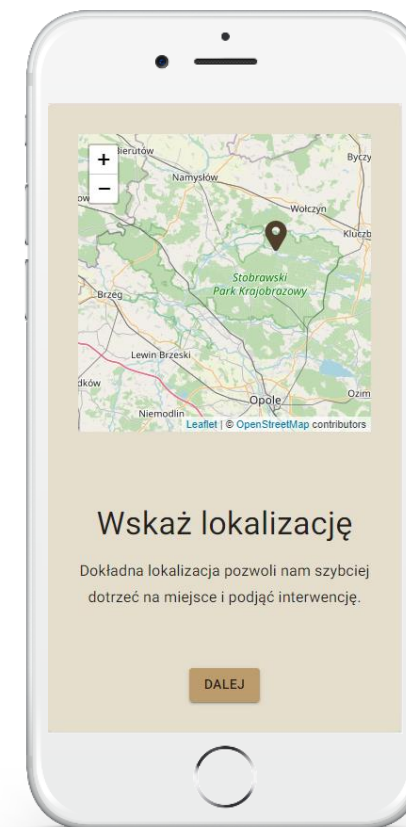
+
−
ierutów
Byczy
Namysłów
ów
Wołczyn
Kluczb
Stobrawski Park Krajobrazowy
Brzeg
Lewin Brzeski
dków
Ozim
Opole
Niemodlin
Leaflet | © OpenStreetMap contributors

Wskaż lokalizację

Dokładna lokalizacja pozwoli nam szybciej dotrzeć na miejsce i podjąć interwencję.

DALEJ